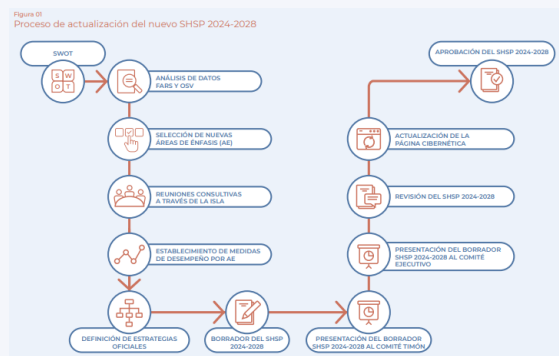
Figura 01
Proceso de actualización del nuevo SHSP 2024-2028

SWOT

S W O T

ANÁLISIS DE DATOS FARS Y OSV

SELECCIÓN DE NUEVAS ÁREAS DE ÉNFASIS (AE)

REUNIONES CONSULTIVAS A TRAVÉS DE LA ISLA

ESTABLECIMIENTO DE MEDIDAS DE DESEMPEÑO POR AE

DEFINICIÓN DE ESTRATEGIAS OFICIALES

BORRADOR DEL SHSP 2024-2028

PRESENTACIÓN DEL BORRADOR SHSP 2024-2028 AL COMITÉ TIMÓN

PRESENTACIÓN DEL BORRADOR SHSP 2024-2028 AL COMITÉ EJECUTIVO

REVISIÓN DEL SHSP 2024-2028

ACTUALIZACIÓN DE LA PÁGINA CIBERNÉTICA

APROBACIÓN DEL SHSP 2024-2028